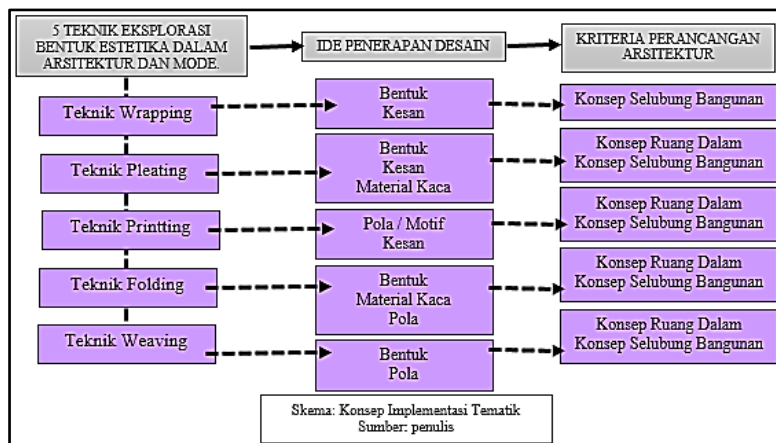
5 TEKNIK EKSPLORASI BENTUK ESTETIKA DALAM ARSITEKTUR DAN MODE.

IDE PENERAPAN DESAIN

KRITERIA PERANCANGAN ARSITEKTUR

Teknik Wrapping

Bentuk
Kesan

Konsep Selubung Bangunan

Teknik Pleating

Bentuk
Kesan
Material Kaca

Konsep Ruang Dalam
Konsep Selubung Bangunan

Teknik Printting

Pola / Motif
Kesan

Konsep Ruang Dalam
Konsep Selubung Bangunan

Teknik Folding

Bentuk
Material Kaca
Pola

Konsep Ruang Dalam
Konsep Selubung Bangunan

Teknik Weaving

Bentuk
Pola

Konsep Ruang Dalam
Konsep Selubung Bangunan

Skema: Konsep Implementasi Tematik
Sumber: penulis